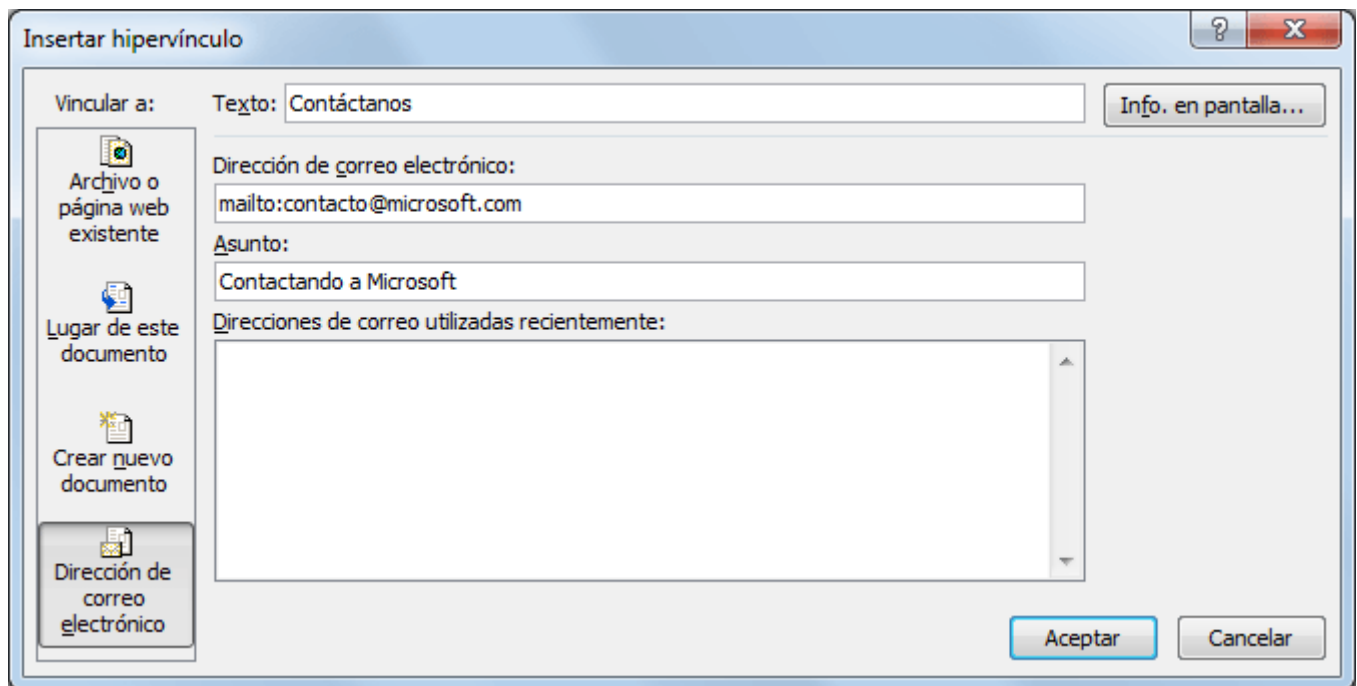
Insertar hipervínculo

?

X

Vincular a:

Texto: Contáctanos

Info. en pantalla...

Archivo o página web existente

Dirección de correo electrónico:

mailto:contacto@microsoft.com

Asunto:

Contactando a Microsoft

Lugar de este documento

Direcciones de correo utilizadas recientemente:

Crear nuevo documento

Dirección de correo electrónico

Aceptar

Cancelar